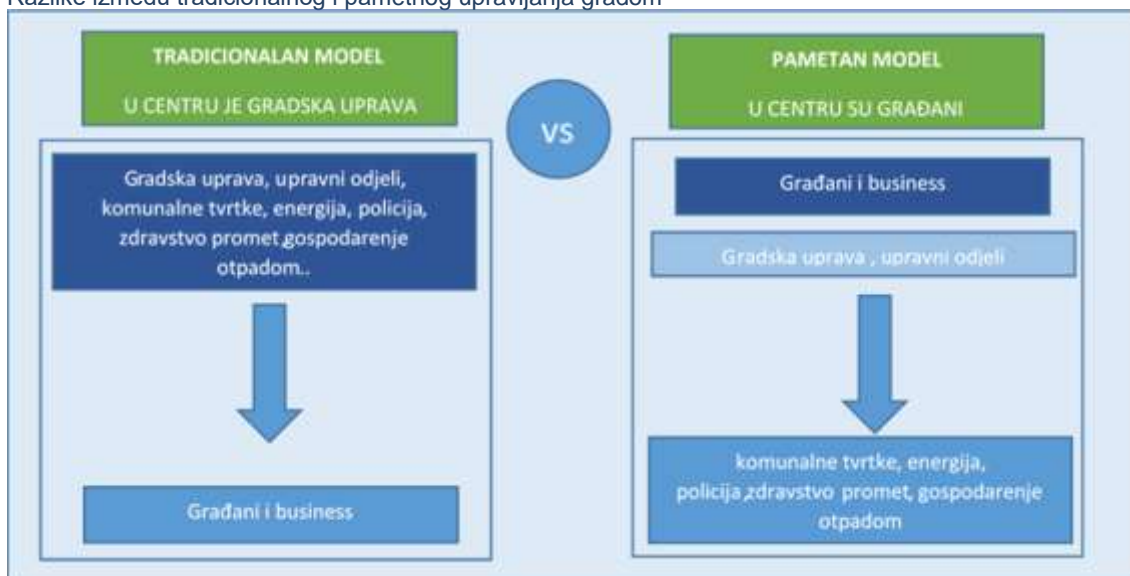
Razlike između tradicionalnog i pametnog upravljanja gradom

TRADICIONALAN MODEL

U CENTRU JE GRADSKA UPRAVA

VS

PAMETAN MODEL

U CENTRU SU GRAĐANI

Gradska uprava, upravni odjeli, komunalne tvrtke, energija, policija, zdravstvo promet,gospodarenje otpadom..

Građani i business

Građani i business

Gradska uprava , upravni odjeli

komunalne tvrtke, energija, policija,zdravstvo promet, gospodarenje otpadom